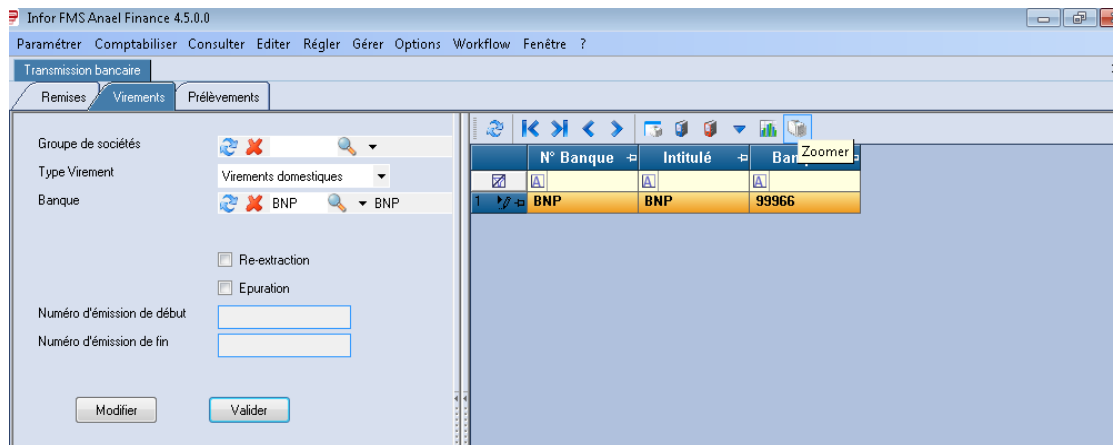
Infor FMS Anael Finance 4.5.0.0

Paramétrer Comptabiliser Consulter Editer Régler Gérer Options Workflow Fenêtre ?

Transmission bancaire

Remises | Virements | Prélèvements

Groupe de sociétés

Type Virement | Virements domestiques

Banque | BNP | BNP

Re-extraction

Epuration

Numéro d'émission de début

Numéro d'émission de fin

Modifier | Valider

Zoomer

| | N° Banque | Intitulé | Ban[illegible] |
|---|---|---|---|
| | | | |
| 1 | BNP | BNP | 99966 |